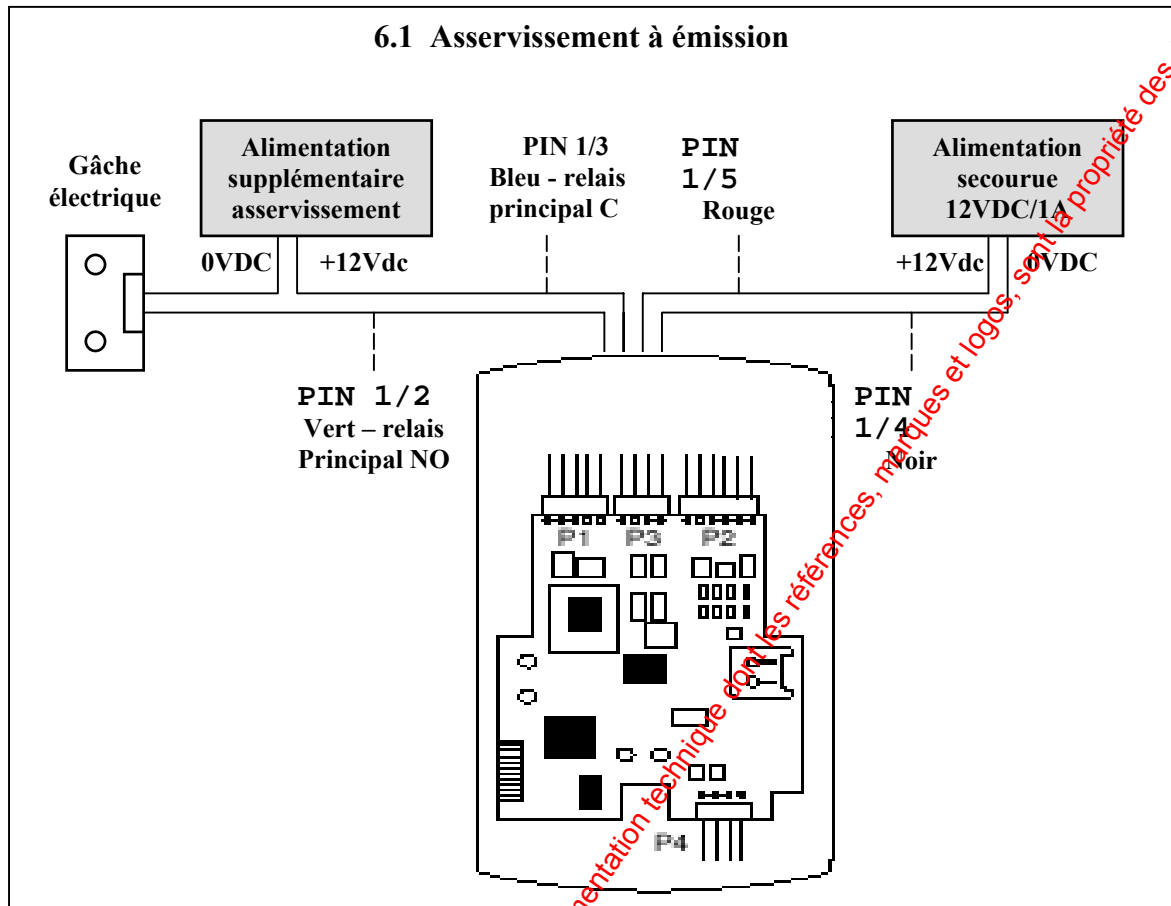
6.1 Asservissement à émission

Gâche électrique

Alimentation supplémentaire asservissement

0VDC

+12Vdc

PIN 1/3
Bleu - relais principal C

PIN 1/5
Rouge

Alimentation secourue 12VDC/1A

+12Vdc

0VDC

PIN 1/2
Vert – relais Principal NO

PIN 1/4
Noir

P1 P3 P2

P4

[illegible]mentation technique dont les références, marques et logos, sont la propriété des